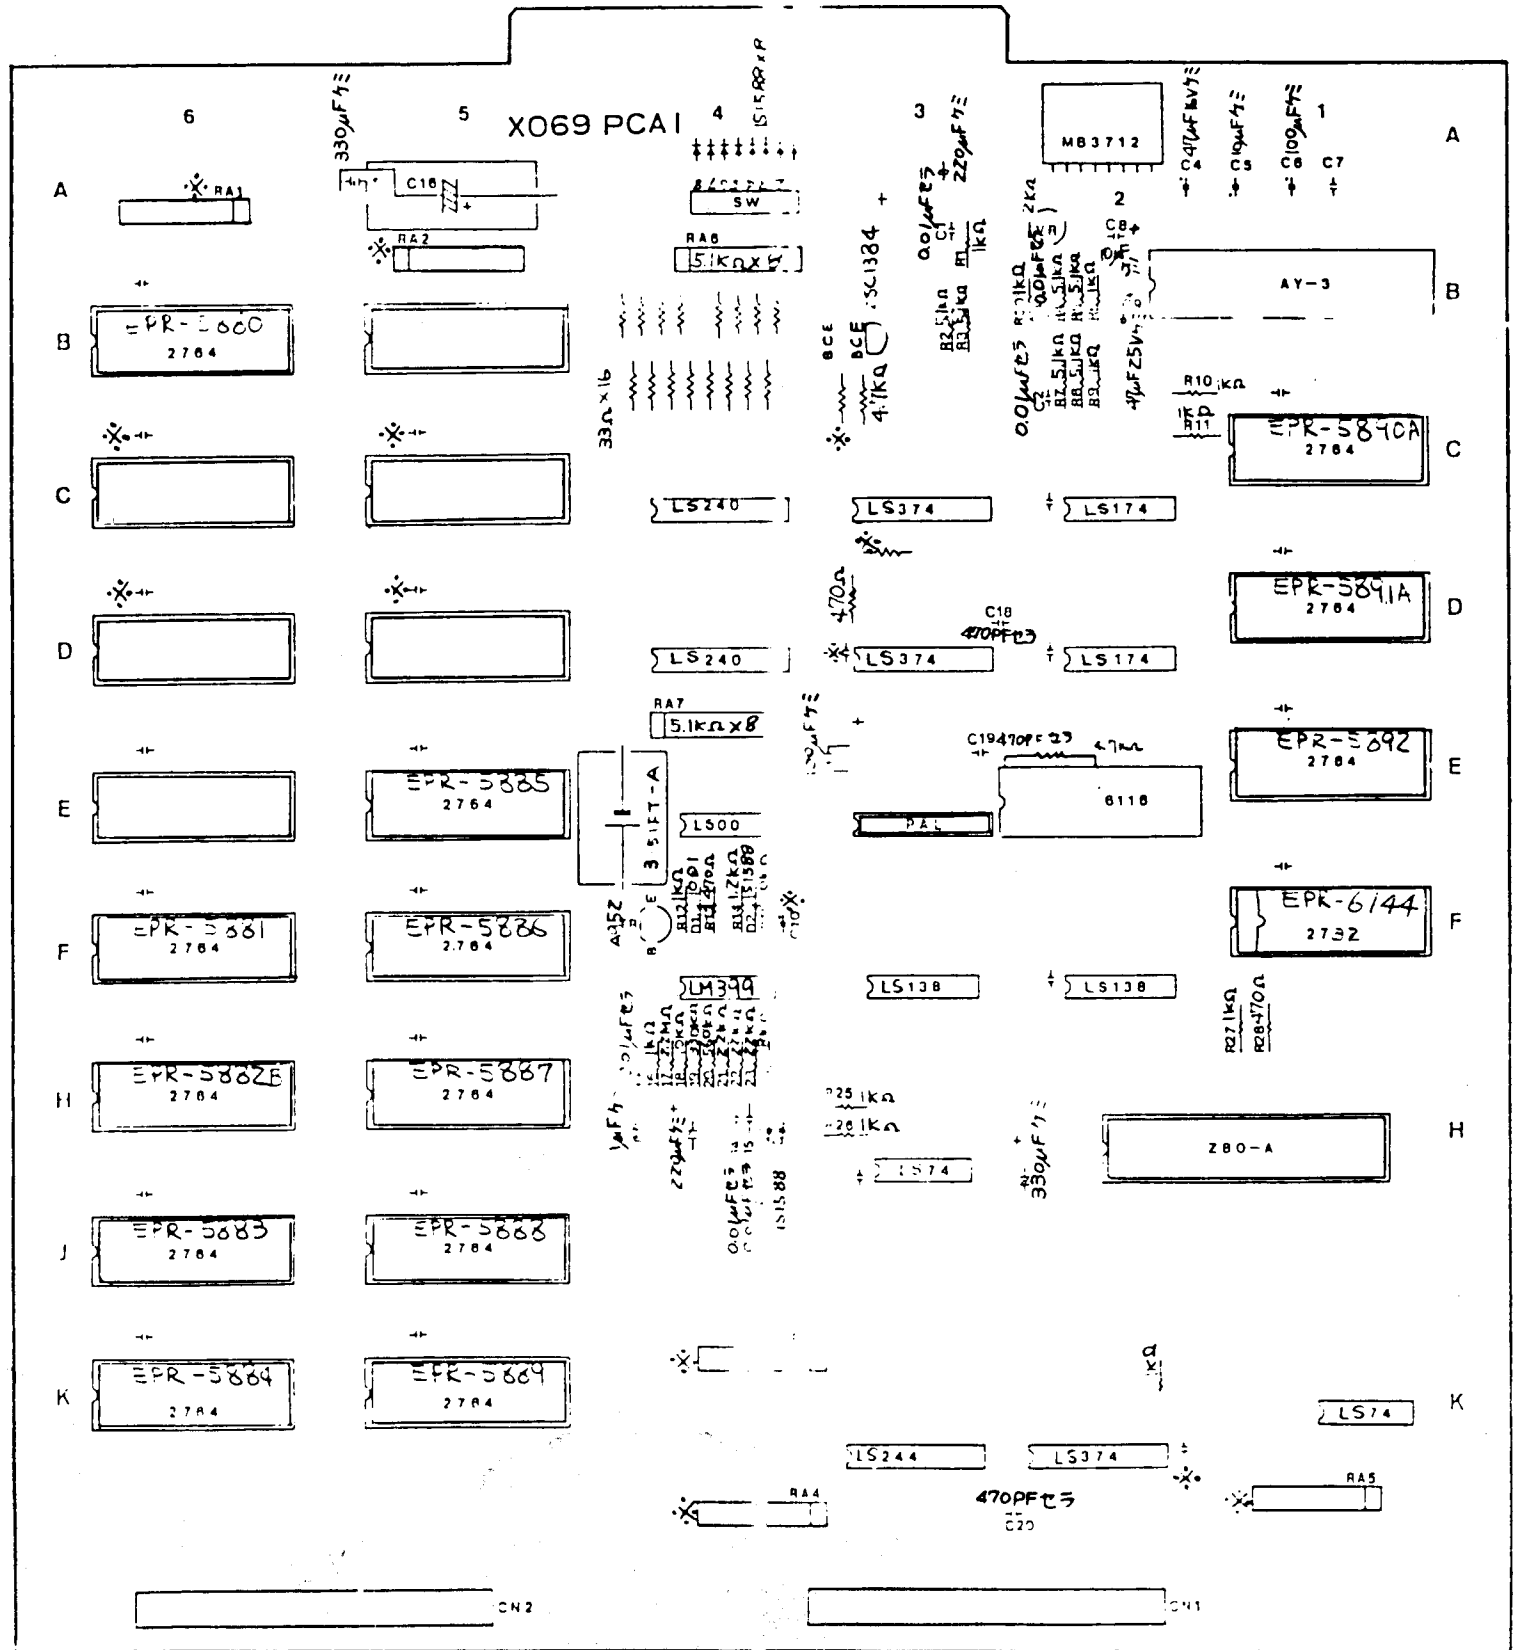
6
5
X069 PCA1
4
3
1
A

330μFケミ
1S1588×8
MB3712
0.47μF16Vケミ
10μFケミ
100μFケミ
A
RA1
C16
SW
0.01μFセラ
220μFケミ
C4
C5
C6
C7
RA2
RA6
5.1kΩ×8
2SC1384
C1
1kΩ
2kΩ
2
C8
AY-3
B
EPR-5880
2764
B
33Ω×16
BCE
BCE
4.7kΩ
R2 5.1kΩ
R3 5.1kΩ
R4 1kΩ
R5 1kΩ
0.01μFセラ
R6 5.1kΩ
R7 5.1kΩ
R8 5.1kΩ
R9 1kΩ
47μF25Vケミ
0.01μFセラ
R10 1kΩ
1kΩ
R11
C
EPR-5890A
2764
C
LS240
LS374
LS174
D
470Ω
C18
470PFセラ
EPR-5891A
2764
D
LS240
LS374
LS174
RA7
5.1kΩ×8
C19 470PFセラ
4.7kΩ
EPR-5892
2764
E
EPR-5885
2764
E
3.51FT-A
LS00
PAL
6116
F
EPK-5881
2764
EPR-5886
2764
A952
R12 1kΩ
D1
R13 470Ω
R14 1.2kΩ
D2 1S1588
C10
EPK-6144
2732
F
LM399
LS138
LS138
R27 1kΩ
R28 470Ω
H
EPR-5882B
2764
EPR-5887
2764
1μFケミ
220μFケミ
0.01μFセラ
1S1588
R25 1kΩ
R26 1kΩ
LS74
330μFケミ
Z80-A
H
J
EPR-5883
2764
EPR-5888
2764
K
EPR-5884
2764
EFR-5889
2764
LS74
K
LS244
LS374
RA4
470PFセラ
C20
RA5
CN2
CN1